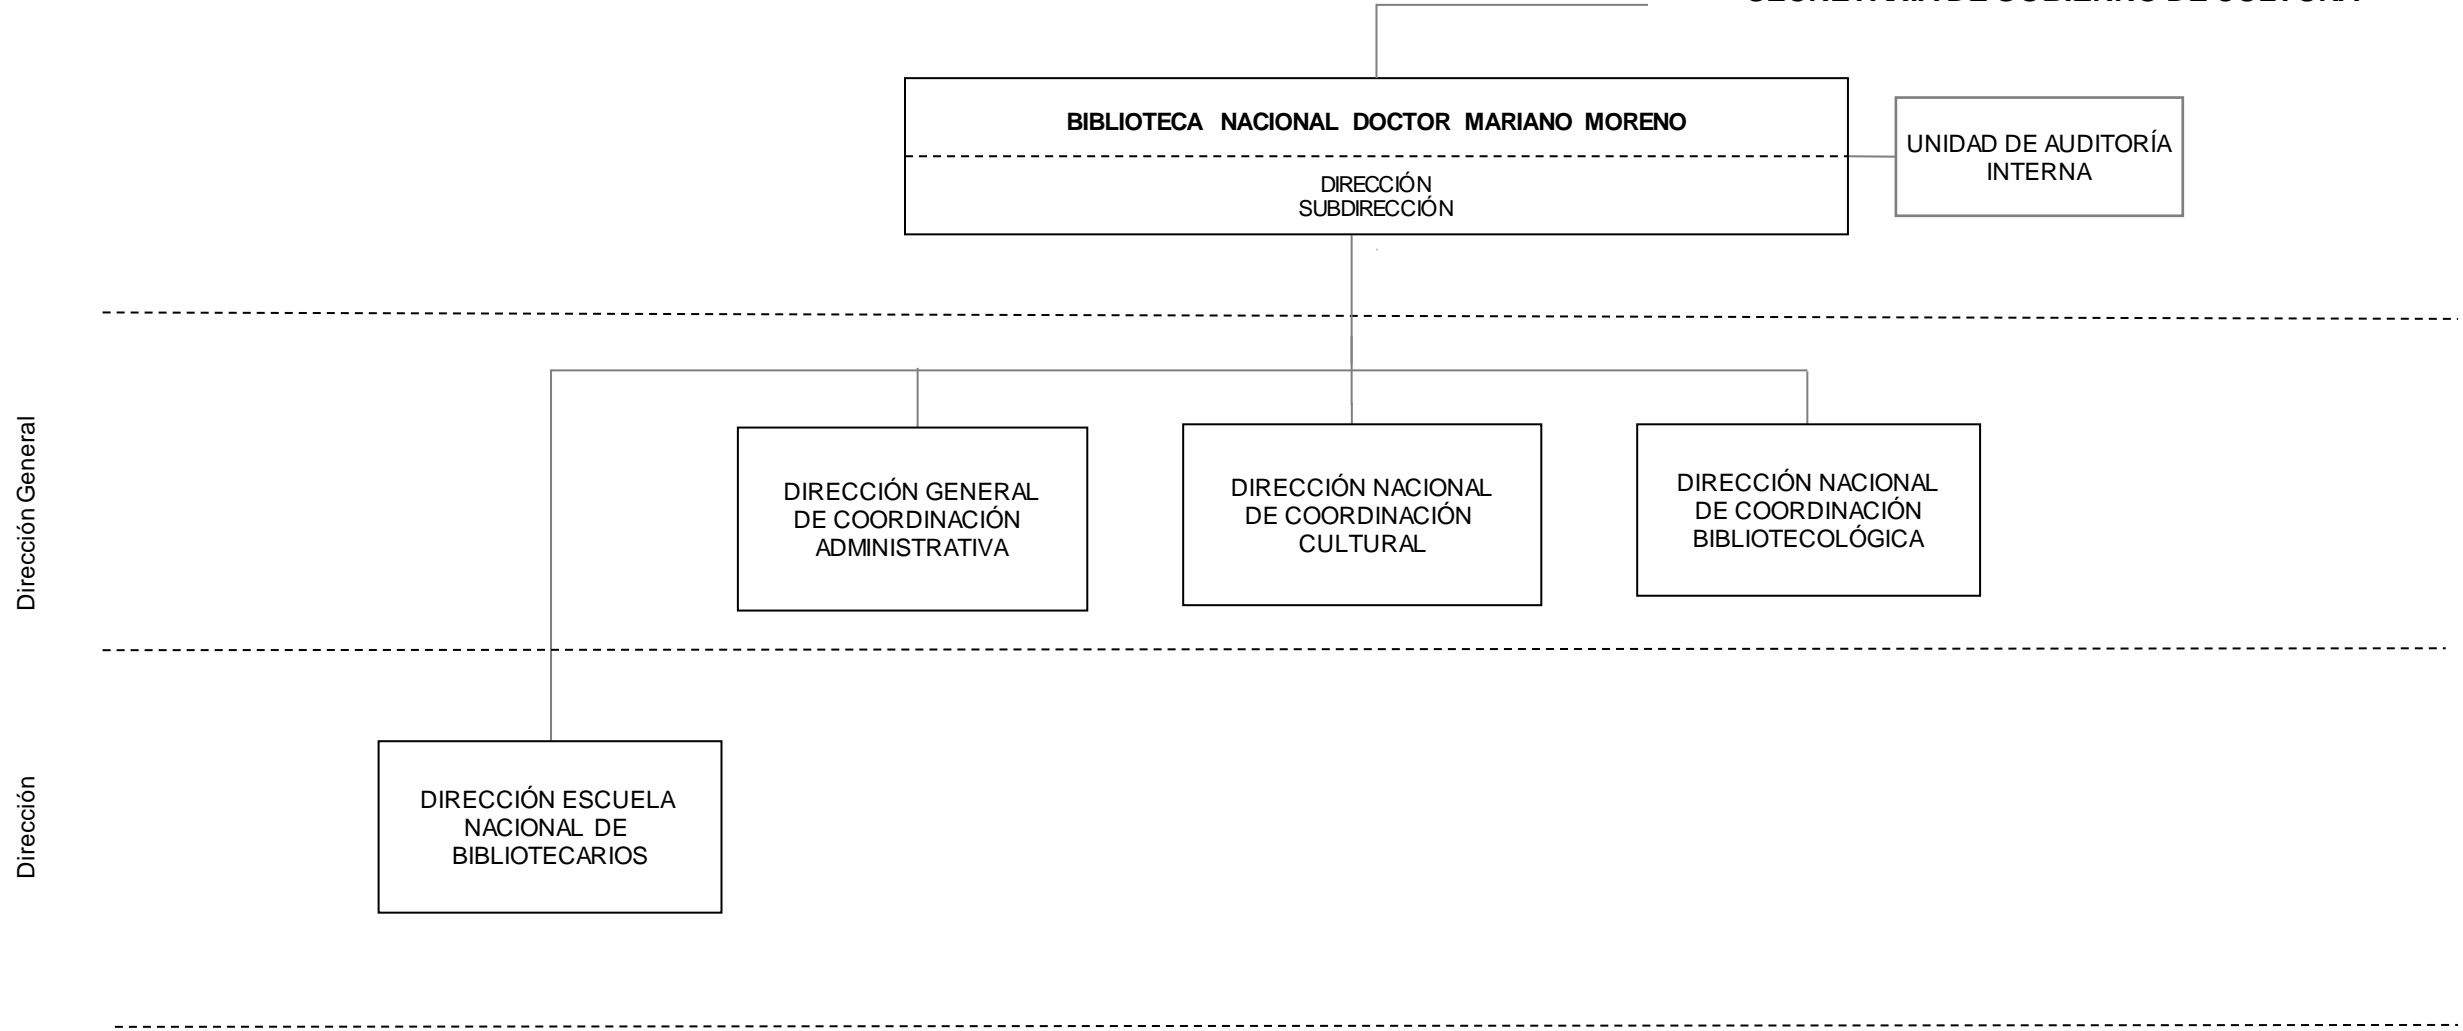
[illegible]

BIBLIOTECA NACIONAL DOCTOR MARIANO MORENO

DIRECCIÓN
SUBDIRECCIÓN

UNIDAD DE AUDITORÍA INTERNA

Dirección General

DIRECCIÓN GENERAL DE COORDINACIÓN ADMINISTRATIVA

DIRECCIÓN NACIONAL DE COORDINACIÓN CULTURAL

DIRECCIÓN NACIONAL DE COORDINACIÓN BIBLIOTECOLÓGICA

Dirección

DIRECCIÓN ESCUELA NACIONAL DE BIBLIOTECARIOS